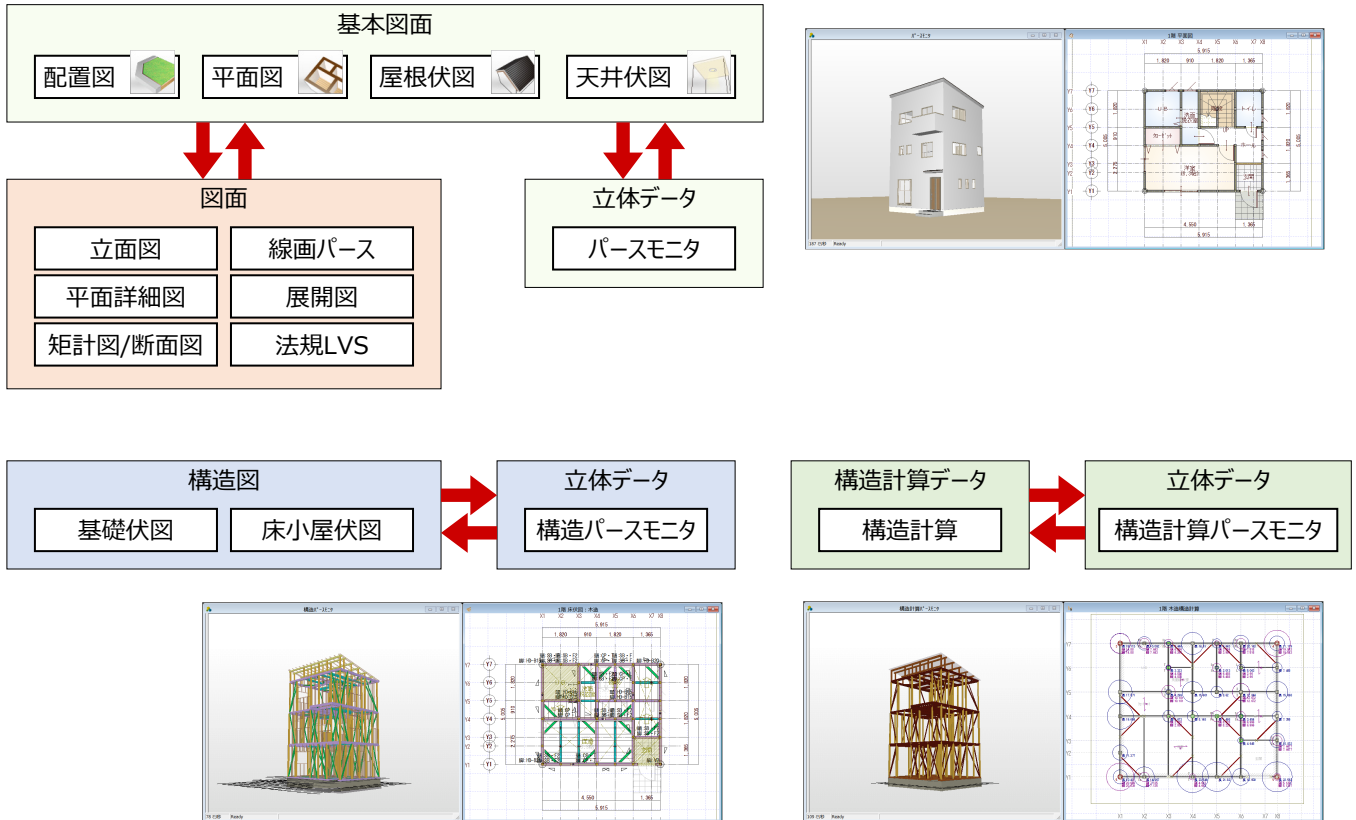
基本図面

配置図

平面図

屋根伏図

天井伏図

図面

立面図

線画パース

平面詳細図

展開図

矩計図/断面図

法規LVS

立体データ

パースモニタ

パースモニタ

1階 平面図

X1 X2 X3 X4 X5 X6 X7 X8

5,915

1,820 910 1,820 1,365

Y7 Y6 Y5 Y4 Y3 Y2 Y1

4,550 1,365

5,915

構造図

基礎伏図

床小屋伏図

立体データ

構造パースモニタ

構造計算データ

構造計算

立体データ

構造計算パースモニタ

構造パースモニタ

1階 床伏図：木造

X1 X2 X3 X4 X5 X6 X7 X8

5,915

1,820 910 1,820 1,365

Y7 Y6 Y5 Y4 Y3 Y2 Y1

4,550 1,365

5,915

構造計算パースモニタ

1階 木造構造計算

X1 X2 X3 X4 X5 X6 X7 X8

Y7 Y6 Y5 Y4 Y3 Y2 Y1